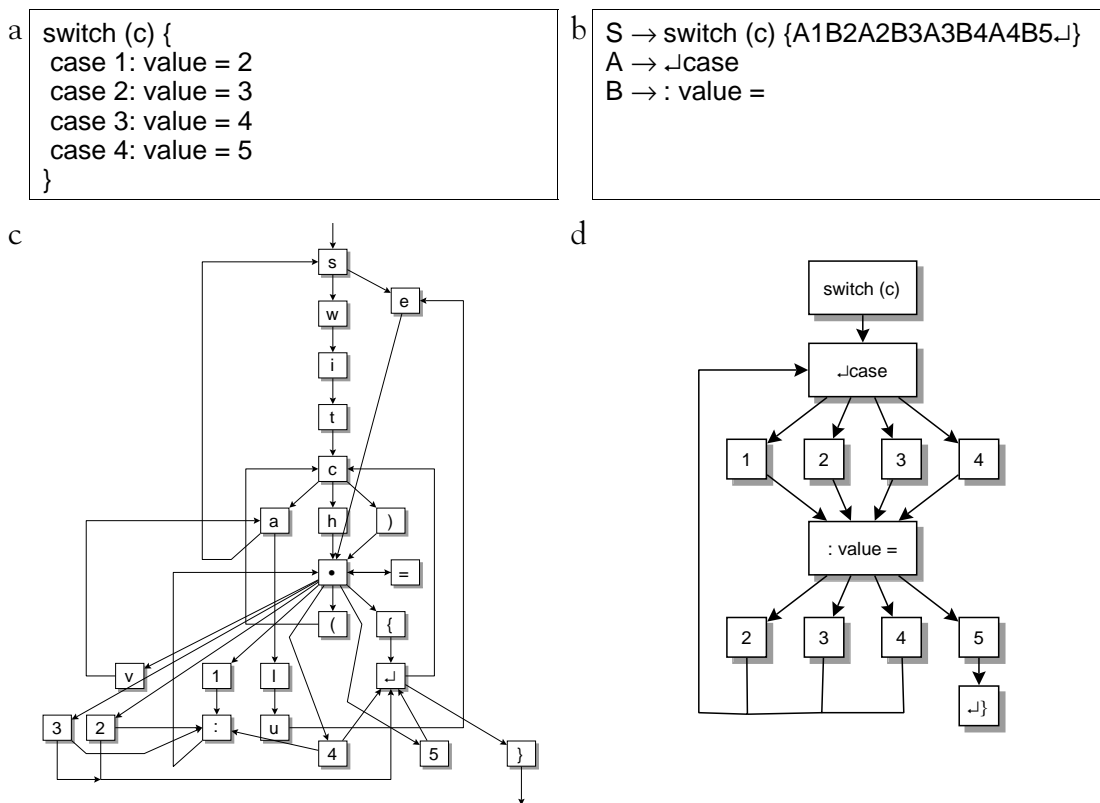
a

switch (c) {
case 1: value = 2
case 2: value = 3
case 3: value = 4
case 4: value = 5
}

b

S → switch (c) {A1B2A2B3A3B4A4B5↵}
A → ↵case
B → : value =

c

s
w
e
i
t
c
a
h
)
•
=
(
{
v
1
l
↵
3
2
:
u
4
5
}

d

switch (c)
↵case
1
2
3
4
: value =
2
3
4
5
↵}